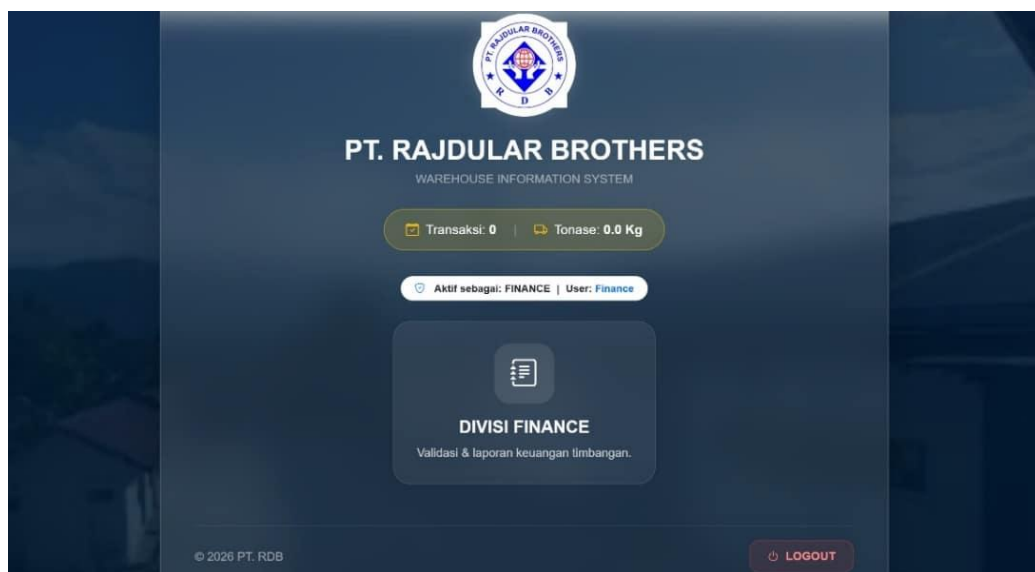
PT. RAJDULAR BROTHERS
R D B

PT. RAJDULAR BROTHERS
WAREHOUSE INFORMATION SYSTEM

Transaksi: 0 | Tonase: 0.0 Kg

Aktif sebagai: FINANCE | User: Finance

DIVISI FINANCE
Validasi & laporan keuangan timbangan.

© 2026 PT. RDB

LOGOUT